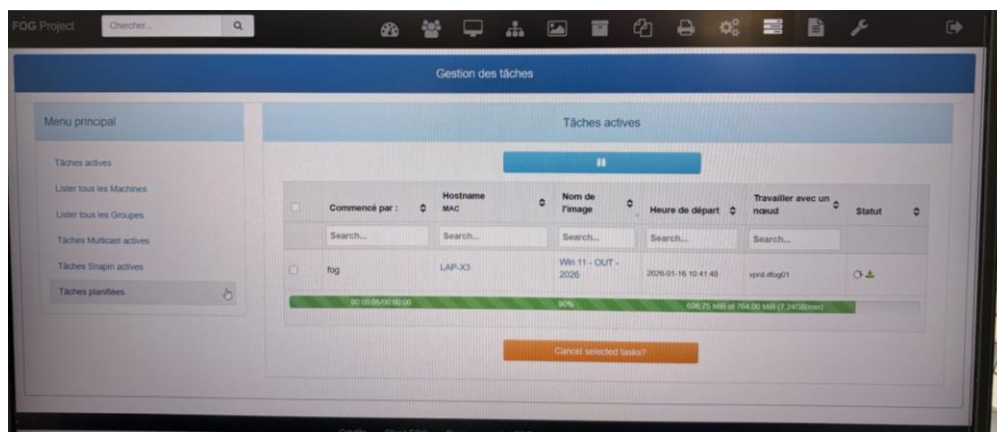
FOG Project

Chercher...

Gestion des tâches

Menu principal

Tâches actives

Lister tous les Machines

Lister tous les Groupes

Tâches Multicast actives

Tâches Snapin actives

Tâches planifiées

Tâches actives

| | Commencé par : | Hostname MAC | Nom de l'image | Heure de départ | Travailler avec un nœud | Statut |
|---|---|---|---|---|---|---|
| | Search... | Search... | Search... | Search... | Search... | |
| | fog | LAP-X3 | Win 11 - OUT - 2026 | 2026-01-16 10:41:48 | vprd-dfog01 | |

00:00:05/00:00:00 90% 696.75 MiB of 764.00 MiB (7.24GB/min)

Cancel selected tasks?